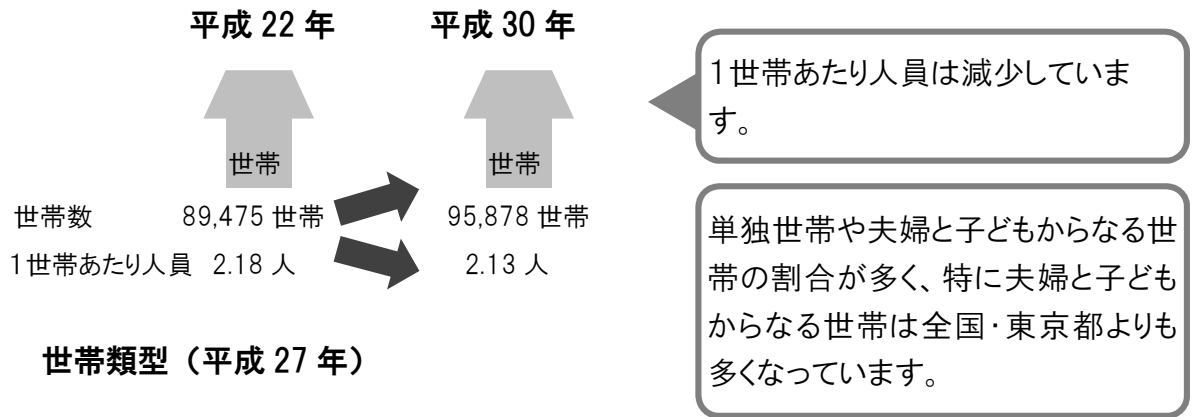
平成 22 年

平成 30 年

世帯

世帯

世帯数　89,475 世帯　95,878 世帯

1世帯あたり人員　2.18 人　2.13 人

1世帯あたり人員は減少しています。

単独世帯や夫婦と子どもからなる世帯の割合が多く、特に夫婦と子どもからなる世帯は全国･東京都よりも多くなっています。

世帯類型（平成 27 年）